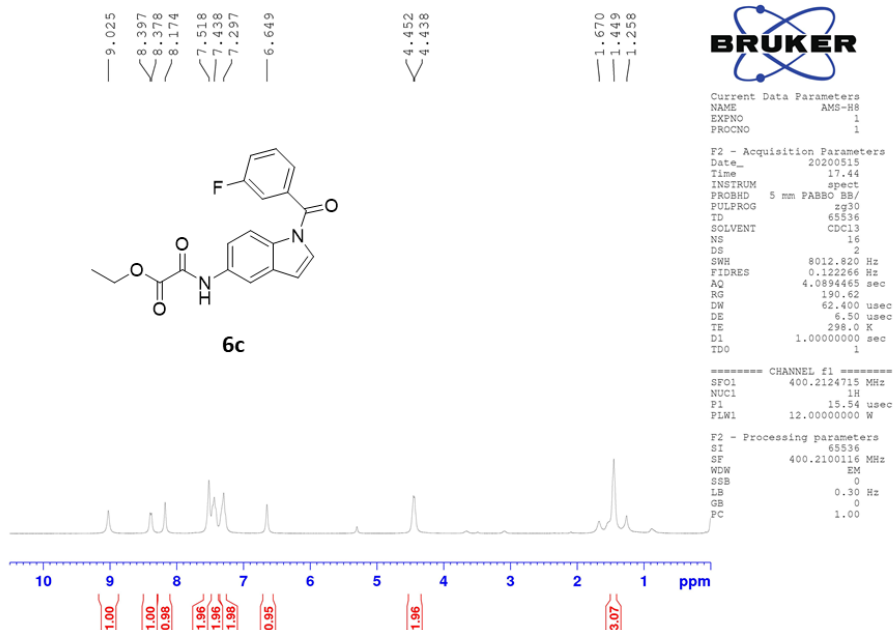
9.025
8.397
8.378
8.174
7.518
7.438
7.297
6.649
4.452
4.438
1.670
1.449
1.258

BRUKER

F
O
N
O
O
N
H
O
6c

Current Data Parameters
NAME AMS-H8
EXPNO 1
PROCNO 1

F2 - Acquisition Parameters
Date_ 20200515
Time 17.44
INSTRUM spect
PROBHD 5 mm PABBO BB/
PULPROG zg30
TD 65536
SOLVENT CDCl3
NS 16
DS 2
SWH 8012.820 Hz
FIDRES 0.122266 Hz
AQ 4.0894465 sec
RG 190.62
DW 62.400 usec
DE 6.50 usec
TE 298.0 K
D1 1.00000000 sec
TD0 1

======== CHANNEL f1 ========
SFO1 400.2124715 MHz
NUC1 1H
P1 15.54 usec
PLW1 12.00000000 W

F2 - Processing parameters
SI 65536
SF 400.2100116 MHz
WDW EM
SSB 0
LB 0.30 Hz
GB 0
PC 1.00

10 9 8 7 6 5 4 3 2 1 ppm

1.00
1.00
0.98
1.96
1.96
1.98
0.95
1.96
3.07